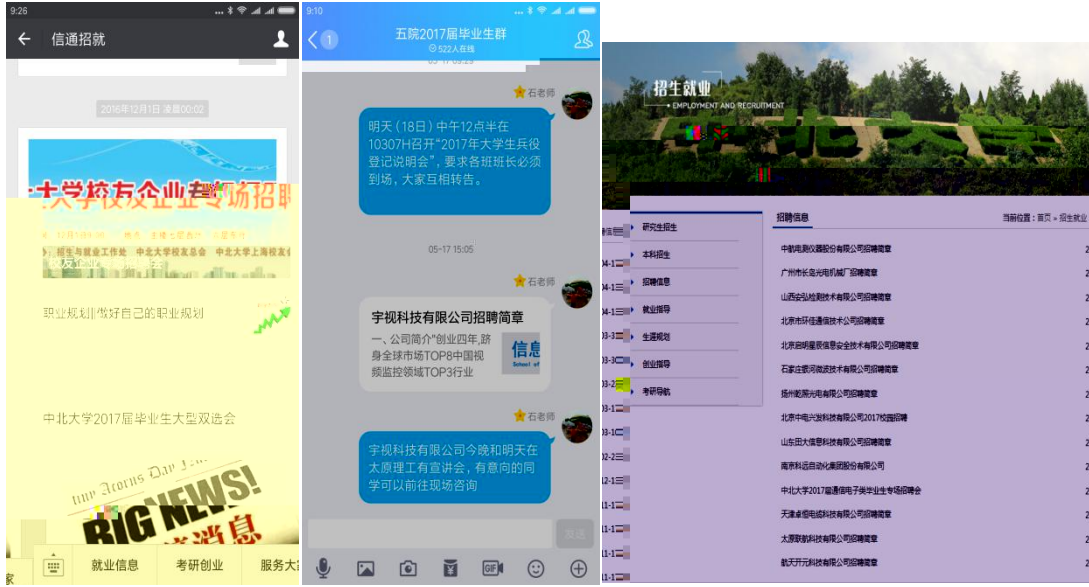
9:26

信通招就

2016年12月1日 凌晨00:02

大学校友企业专场招聘

招生与就业工作处 中北大学校友总会 中北大学上海校友会

职业规划|做好自己的职业规划

中北大学2017届毕业生大型双选会

BIG NEWS!

消息

就业信息 考研创业 服务大

9:10

五院2017届毕业生群

522人在线

石老师

明天（18日）中午12点半在10307H召开"2017年大学生兵役登记说明会"，要求各班班长必须到场，大家互相转告。

05-17 15:05

石老师

宇视科技有限公司招聘简章

一、公司简介"创业四年,跻身全球市场TOP8中国视频监控领域TOP3行业

信息

石老师

宇视科技有限公司今晚和明天在太原理工有宣讲会，有意向的同学可以前往现场咨询

发送

招生就业

EMPLOYMENT AND RECRUITMENT

研究生招生

本科招生

招聘信息

就业指导

生涯规划

创业指导

考研导航

招聘信息

当前位置：首页 » 招生就业

中航电测仪器股份有限公司招聘简章

广州市长岛光电机械厂招聘简章

山西实弘检测技术有限公司招聘简章

北京市环佳通信技术有限公司招聘简章

北京启明星辰信息安全技术有限公司招聘简章

石家庄景河微波技术有限公司招聘简章

扬州乾照光电有限公司招聘简章

北京中电兴发科技有限公司2017校园招聘

山东田大信息科技有限公司招聘简章

南京科远自动化集团股份有限公司

中北大学2017届通信电子类毕业生专场招聘会

天津卓恒电缆科技有限公司招聘简章

太原联创科技有限公司招聘简章

航天开元科技有限公司招聘简章